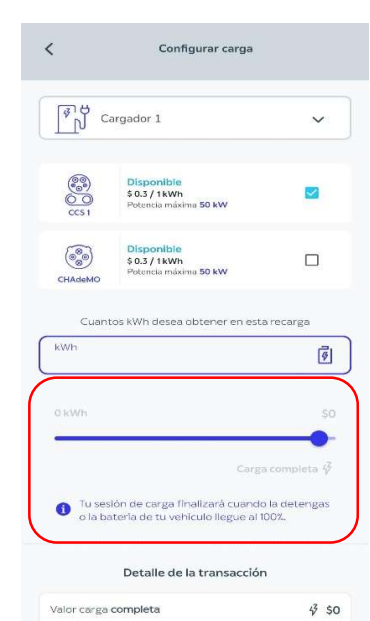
Configurar carga

Cargador 1

CCS 1
Disponible
$ 0.3 / 1 kWh
Potencia máxima 50 kW

CHAdeMO
Disponible
$ 0.3 / 1 kWh
Potencia máxima 50 kW

Cuantos kWh desea obtener en esta recarga

kWh

0 kWh
$0

Carga completa

Tu sesión de carga finalizará cuando la detengas o la batería de tu vehículo llegue al 100%.

Detalle de la transacción

Valor carga completa
$0